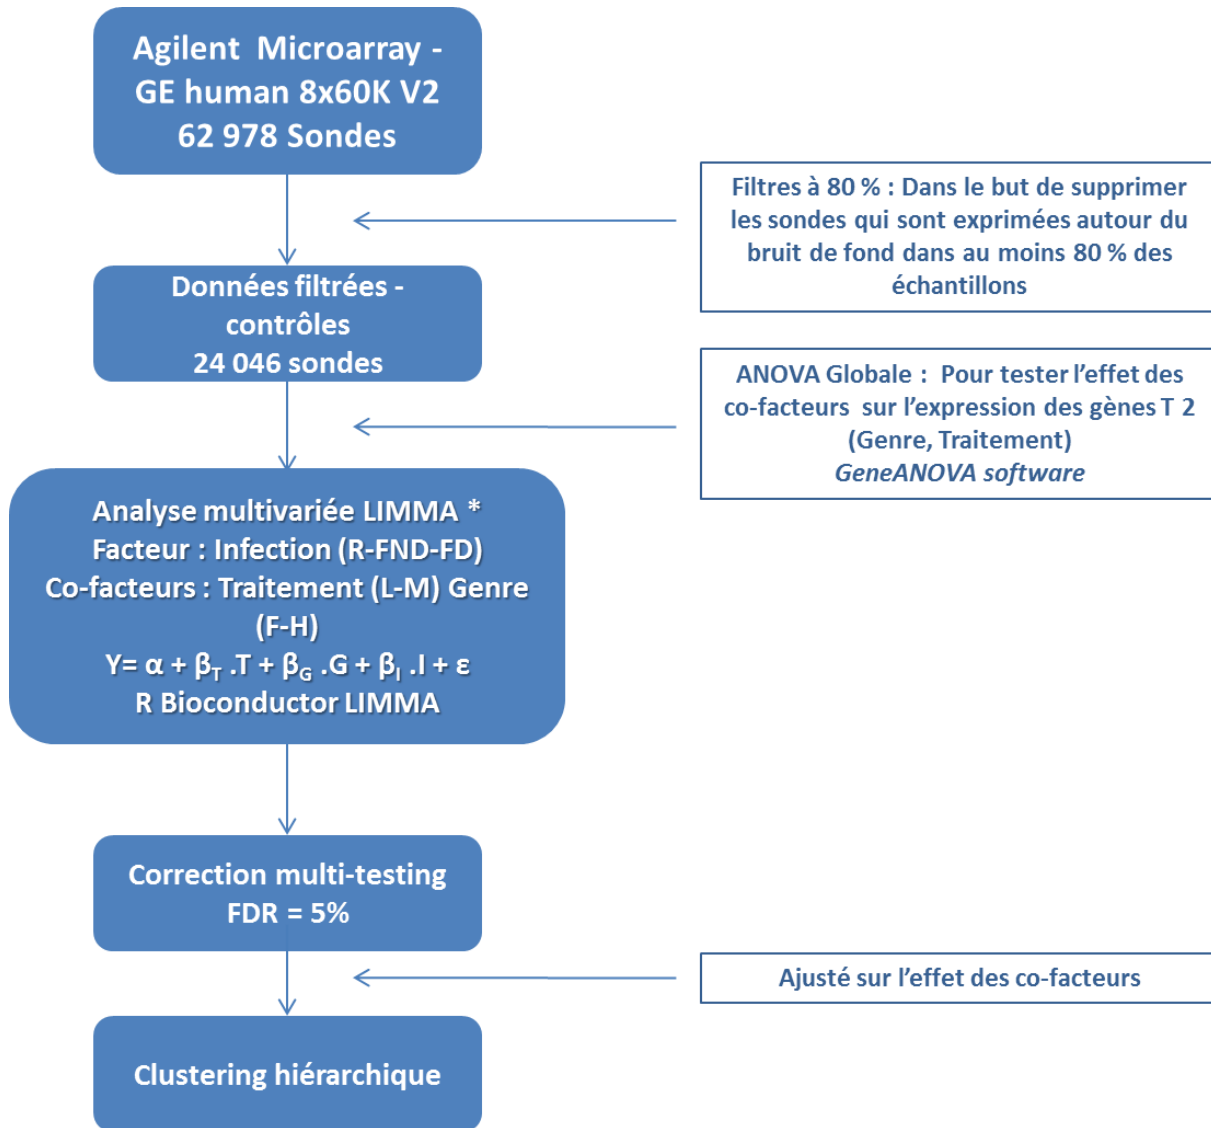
Agilent Microarray - GE human 8x60K V2
62 978 Sondes

Filtres à 80 % : Dans le but de supprimer les sondes qui sont exprimées autour du bruit de fond dans au moins 80 % des échantillons

Données filtrées - contrôles
24 046 sondes

ANOVA Globale : Pour tester l'effet des co-facteurs sur l'expression des gènes T 2 (Genre, Traitement)
GeneANOVA software

Analyse multivariée LIMMA *
Facteur : Infection (R-FND-FD)
Co-facteurs : Traitement (L-M) Genre (F-H)
$Y= \alpha + \beta_T .T + \beta_G .G + \beta_I .I + \varepsilon$
R Bioconductor LIMMA

Correction multi-testing
FDR = 5%

Ajusté sur l'effet des co-facteurs

Clustering hiérarchique